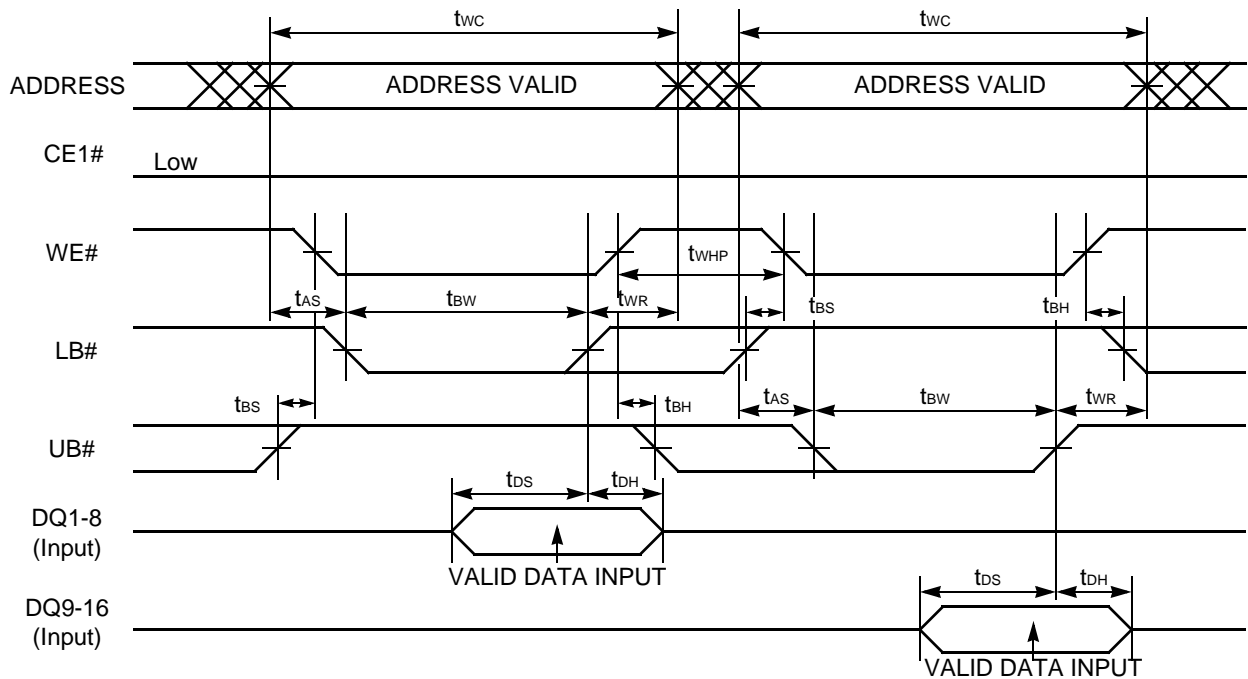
$t_{WC}$

$t_{WC}$

ADDRESS

ADDRESS VALID

ADDRESS VALID

CE1#

Low

WE#

$t_{WHP}$

$t_{AS}$

$t_{BW}$

$t_{WR}$

$t_{BS}$

$t_{BH}$

LB#

$t_{BS}$

$t_{BH}$

$t_{AS}$

$t_{BW}$

$t_{WR}$

UB#

$t_{DS}$

$t_{DH}$

DQ1-8 (Input)

VALID DATA INPUT

DQ9-16 (Input)

$t_{DS}$

$t_{DH}$

VALID DATA INPUT